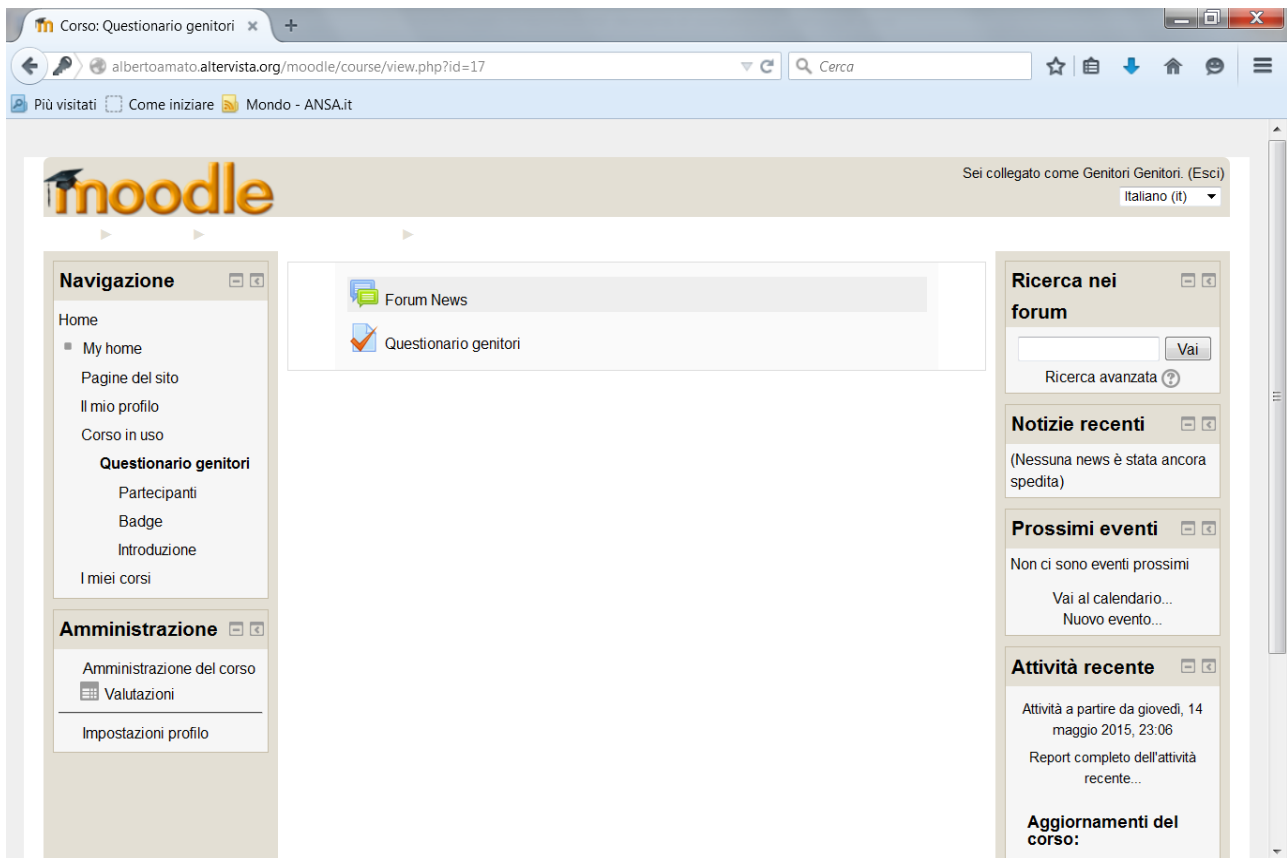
Corso: Questionario genitori ×

albertoamato.altervista.org/moodle/course/view.php?id=17

Cerca

Più visitati  Come iniziare  Mondo - ANSA.it

moodle

Sei collegato come Genitori Genitori. (Esci)

Italiano (it)

Navigazione

Home
My home
Pagine del sito
Il mio profilo
Corso in uso
Questionario genitori
Partecipanti
Badge
Introduzione
I miei corsi

Amministrazione

Amministrazione del corso
Valutazioni
Impostazioni profilo

Forum News

Questionario genitori

Ricerca nei forum

Vai

Ricerca avanzata

Notizie recenti

(Nessuna news è stata ancora spedita)

Prossimi eventi

Non ci sono eventi prossimi

Vai al calendario...
Nuovo evento...

Attività recente

Attività a partire da giovedì, 14 maggio 2015, 23:06

Report completo dell'attività recente...

Aggiornamenti del corso: